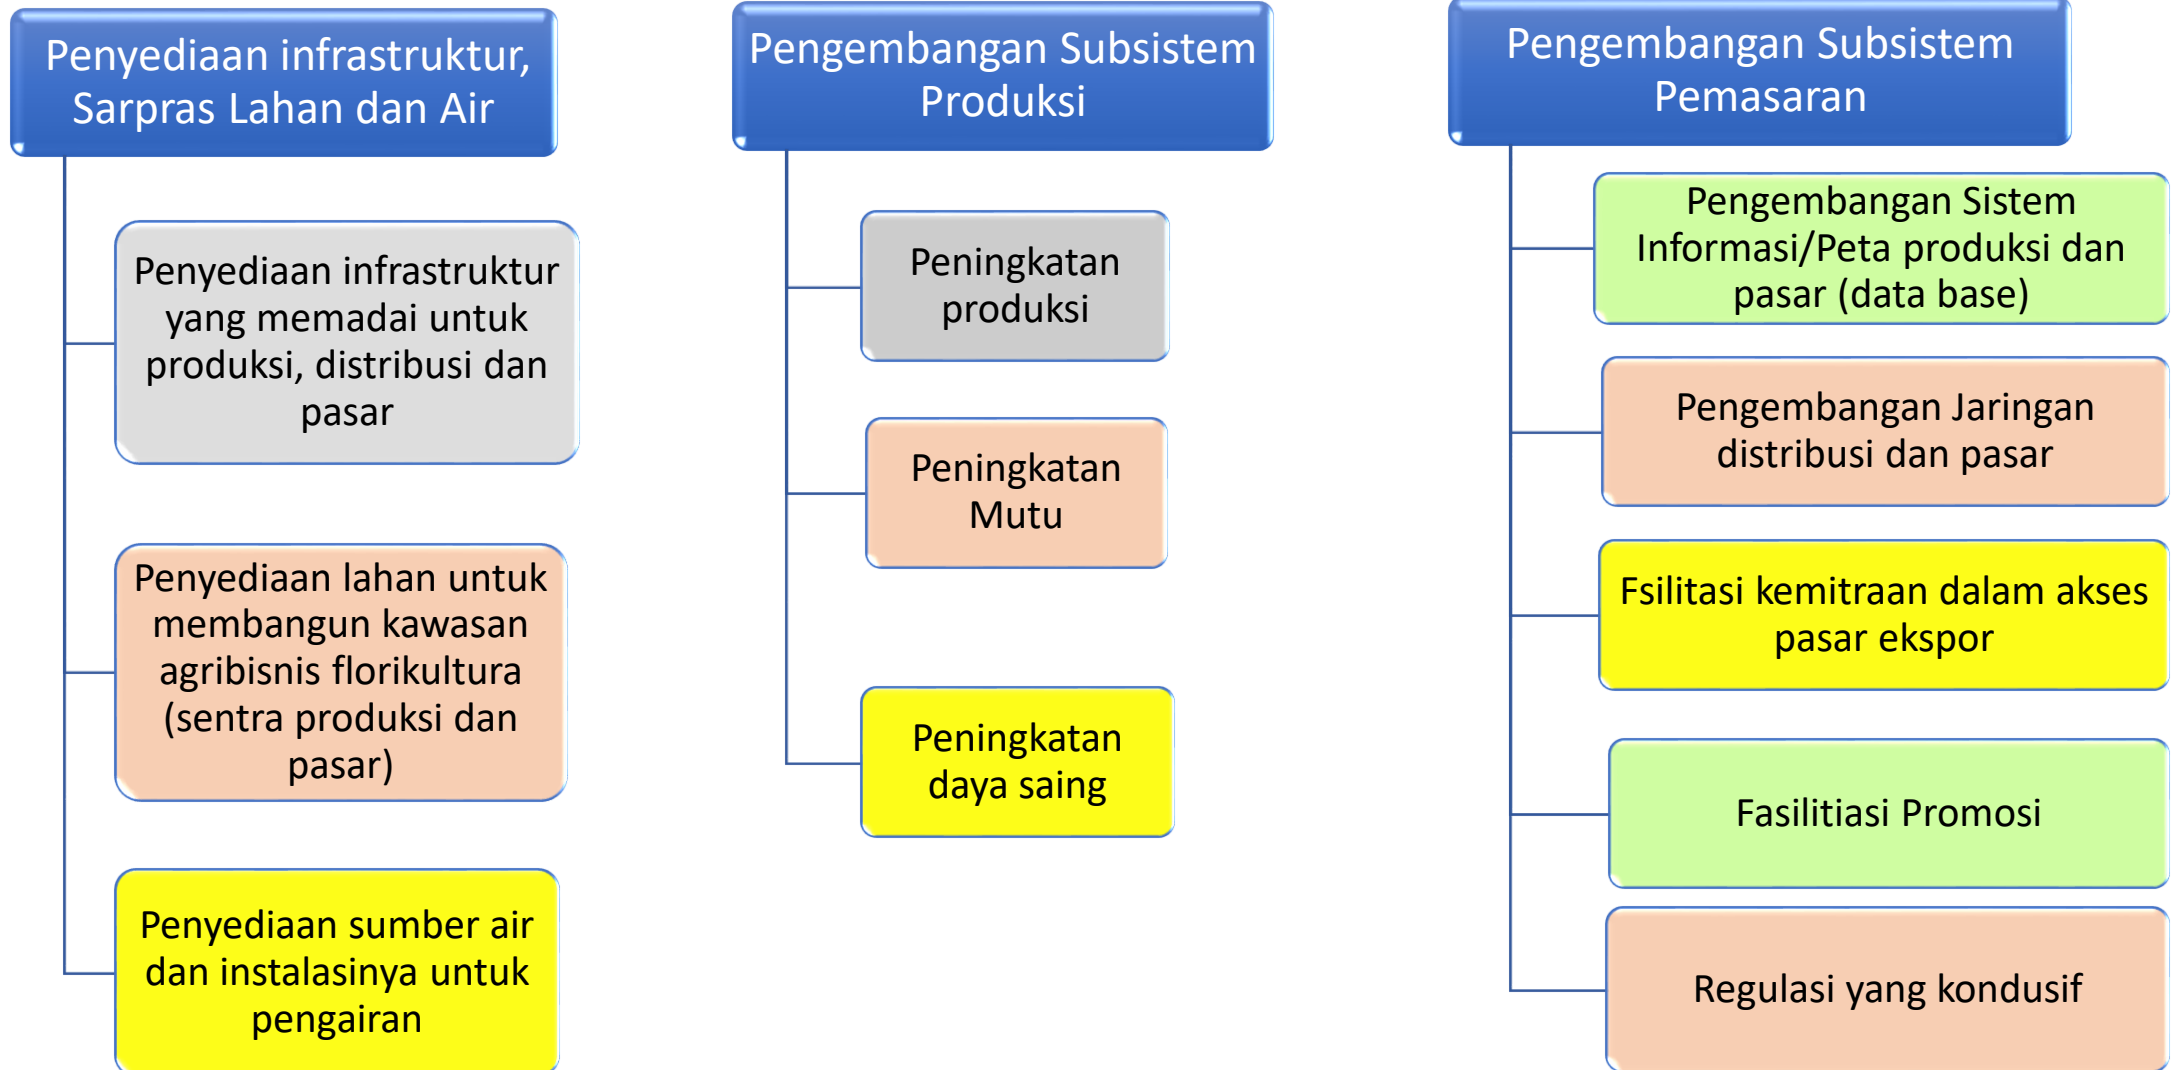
Penyediaan infrastruktur, Sarpras Lahan dan Air

Penyediaan infrastruktur yang memadai untuk produksi, distribusi dan pasar

Penyediaan lahan untuk membangun kawasan agribisnis florikultura (sentra produksi dan pasar)

Penyediaan sumber air dan instalasinya untuk pengairan

Pengembangan Subsistem Produksi

Peningkatan produksi

Peningkatan Mutu

Peningkatan daya saing

Pengembangan Subsistem Pemasaran

Pengembangan Sistem Informasi/Peta produksi dan pasar (data base)

Pengembangan Jaringan distribusi dan pasar

Fsilitasi kemitraan dalam akses pasar ekspor

Fasilitiasi Promosi

Regulasi yang kondusif